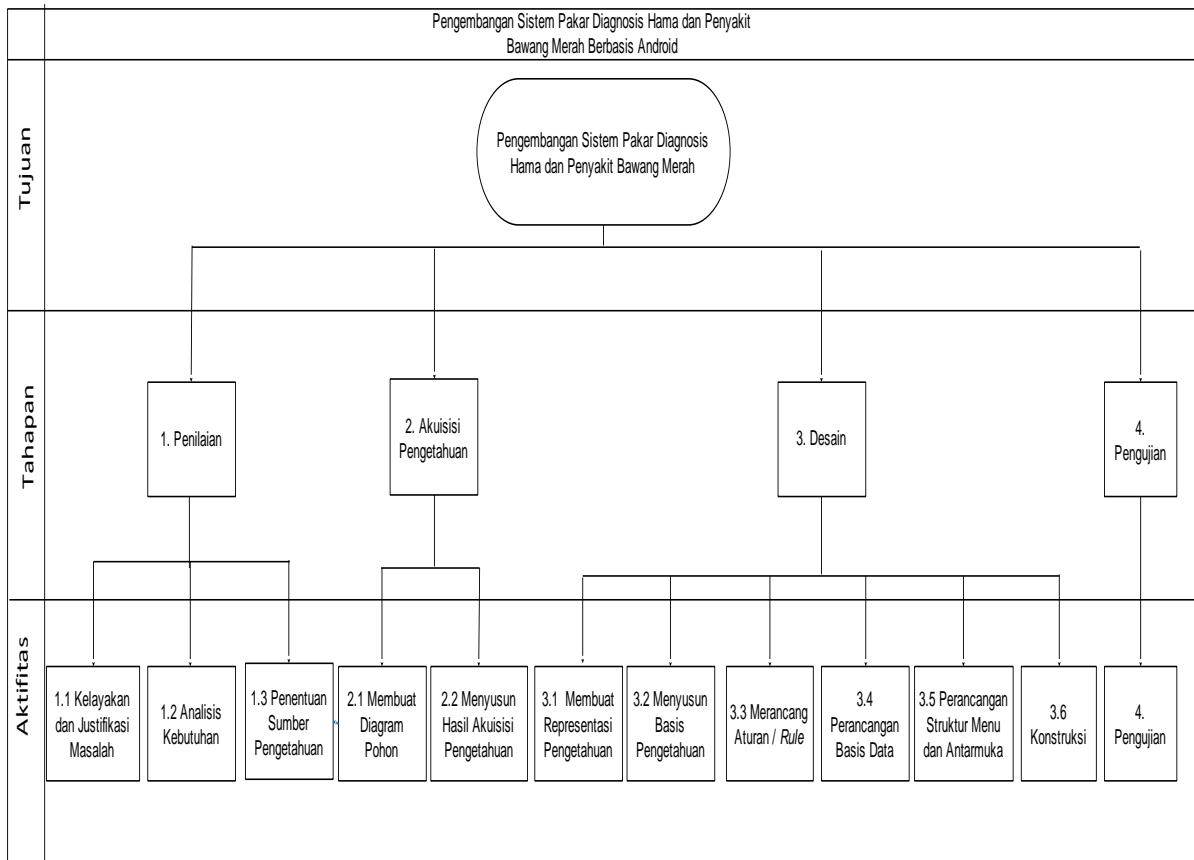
Pengembangan Sistem Pakar Diagnosis Hama dan Penyakit Bawang Merah Berbasis Android

Tujuan

Pengembangan Sistem Pakar Diagnosis Hama dan Penyakit Bawang Merah

Tahapan

1. Penilaian

2. Akuisisi Pengetahuan

3. Desain

4. Pengujian

Aktifitas

1.1 Kelayakan dan Justifikasi Masalah

1.2 Analisis Kebutuhan

1.3 Penentuan Sumber Pengetahuan

2.1 Membuat Diagram Pohon

2.2 Menyusun Hasil Akuisisi Pengetahuan

3.1 Membuat Representasi Pengetahuan

3.2 Menyusun Basis Pengetahuan

3.3 Merancang Aturan / Rule

3.4 Perancangan Basis Data

3.5 Perancangan Struktur Menu dan Antarmuka

3.6 Konstruksi

4. Pengujian